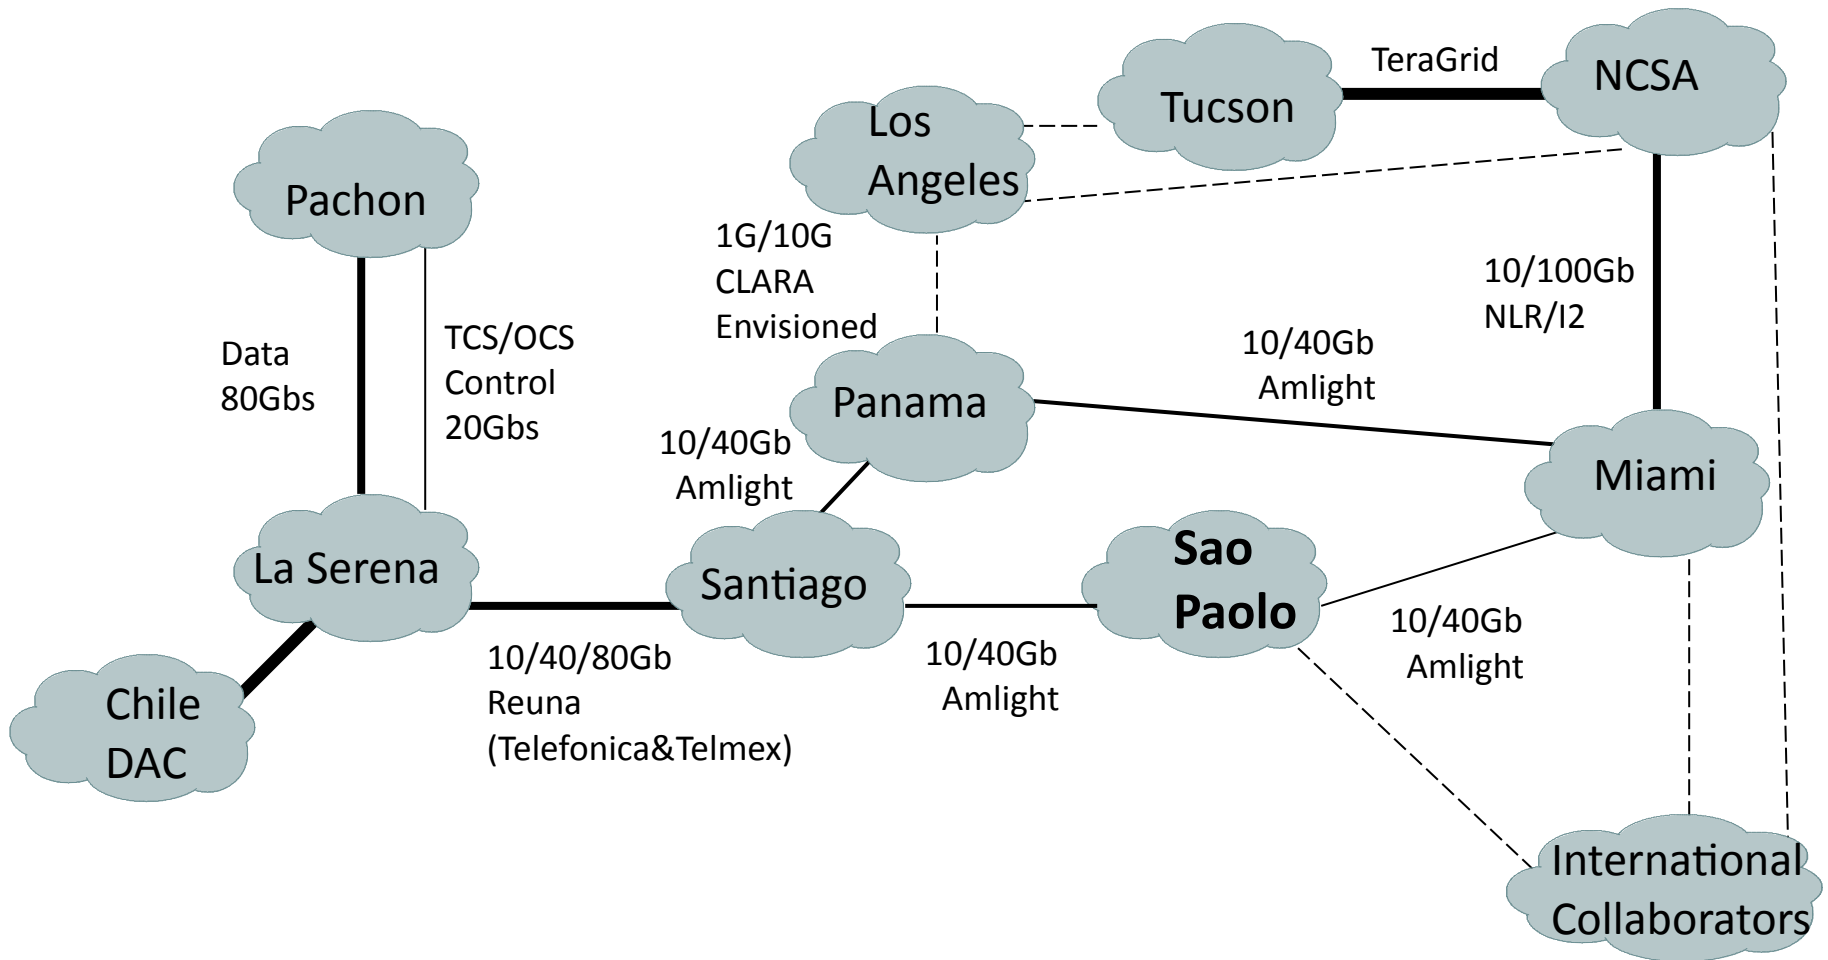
TeraGrid

Tucson

NCSA

Los Angeles

Pachon

1G/10G CLARA Envisioned

10/100Gb NLR/I2

Data 80Gbs

TCS/OCS Control 20Gbs

10/40Gb Amlight

Panama

10/40Gb Amlight

Miami

La Serena

Santiago

Sao Paolo

Chile DAC

10/40/80Gb Reuna (Telefonica&Telmex)

10/40Gb Amlight

10/40Gb Amlight

International Collaborators